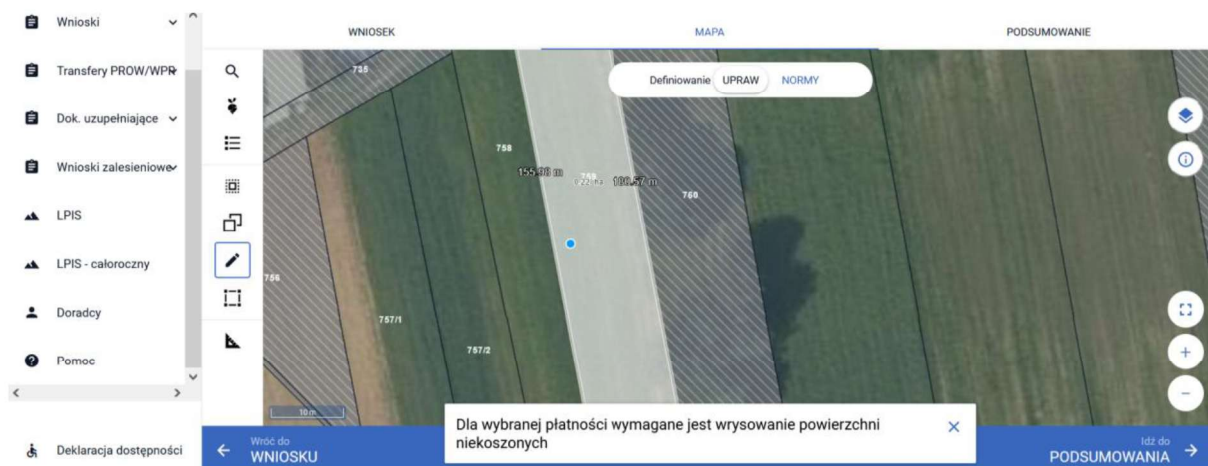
Wnioski

Transfery PROW/WPR

Dok. uzupełniające

Wnioski zalesieniowe

LPIS

LPIS - całoroczny

Doradcy

Pomoc

Deklaracja dostępności

WNIOSEK

MAPA

PODSUMOWANIE

Definiowanie UPRAW NORMY

735

758

155.96 m

759

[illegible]

130.57 m

760

756

757/1

757/2

10 m

Dla wybranej płatności wymagane jest wrysowanie powierzchni niekoszonych

Wróć do WNIOSKU

Idź do PODSUMOWANIA